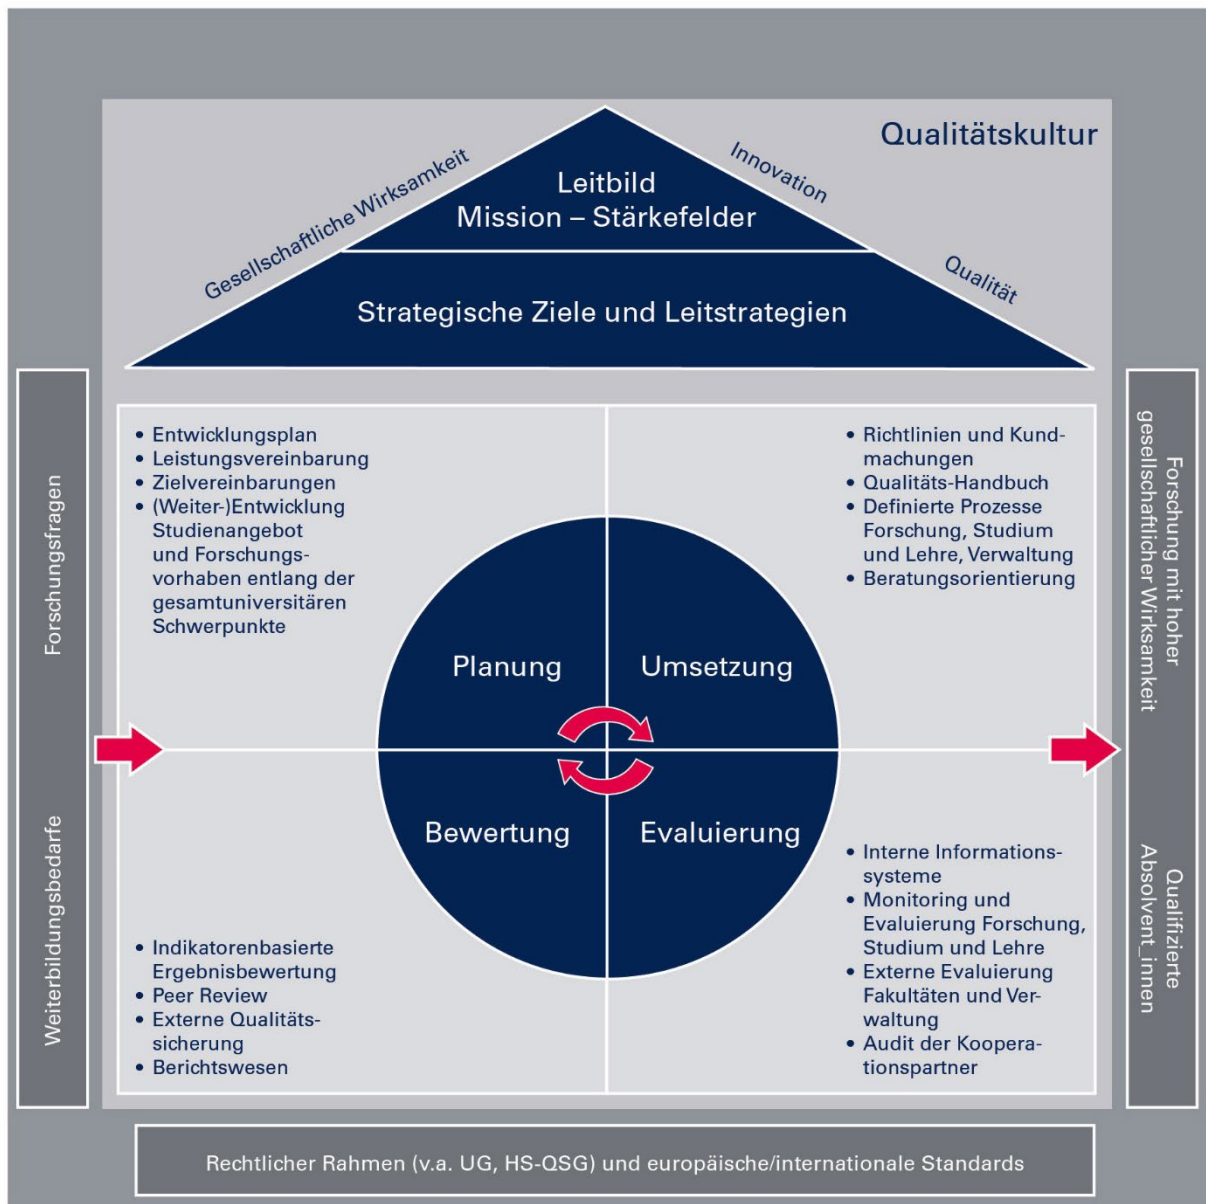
Qualitätskultur

Gesellschaftliche Wirksamkeit

Innovation

Qualität

Leitbild
Mission – Stärkefelder

Strategische Ziele und Leitstrategien

Forschungsfragen

Weiterbildungsbedarfe

Forschung mit hoher gesellschaftlicher Wirksamkeit

Qualifizierte Absolvent_innen

• Entwicklungsplan
• Leistungsvereinbarung
• Zielvereinbarungen
• (Weiter-)Entwicklung Studienangebot und Forschungsvorhaben entlang der gesamtuniversitären Schwerpunkte

• Richtlinien und Kundmachungen
• Qualitäts-Handbuch
• Definierte Prozesse Forschung, Studium und Lehre, Verwaltung
• Beratungsorientierung

Planung

Umsetzung

Bewertung

Evaluierung

• Indikatorenbasierte Ergebnisbewertung
• Peer Review
• Externe Qualitätssicherung
• Berichtswesen

• Interne Informationssysteme
• Monitoring und Evaluierung Forschung, Studium und Lehre
• Externe Evaluierung Fakultäten und Verwaltung
• Audit der Kooperationspartner

Rechtlicher Rahmen (v.a. UG, HS-QSG) und europäische/internationale Standards